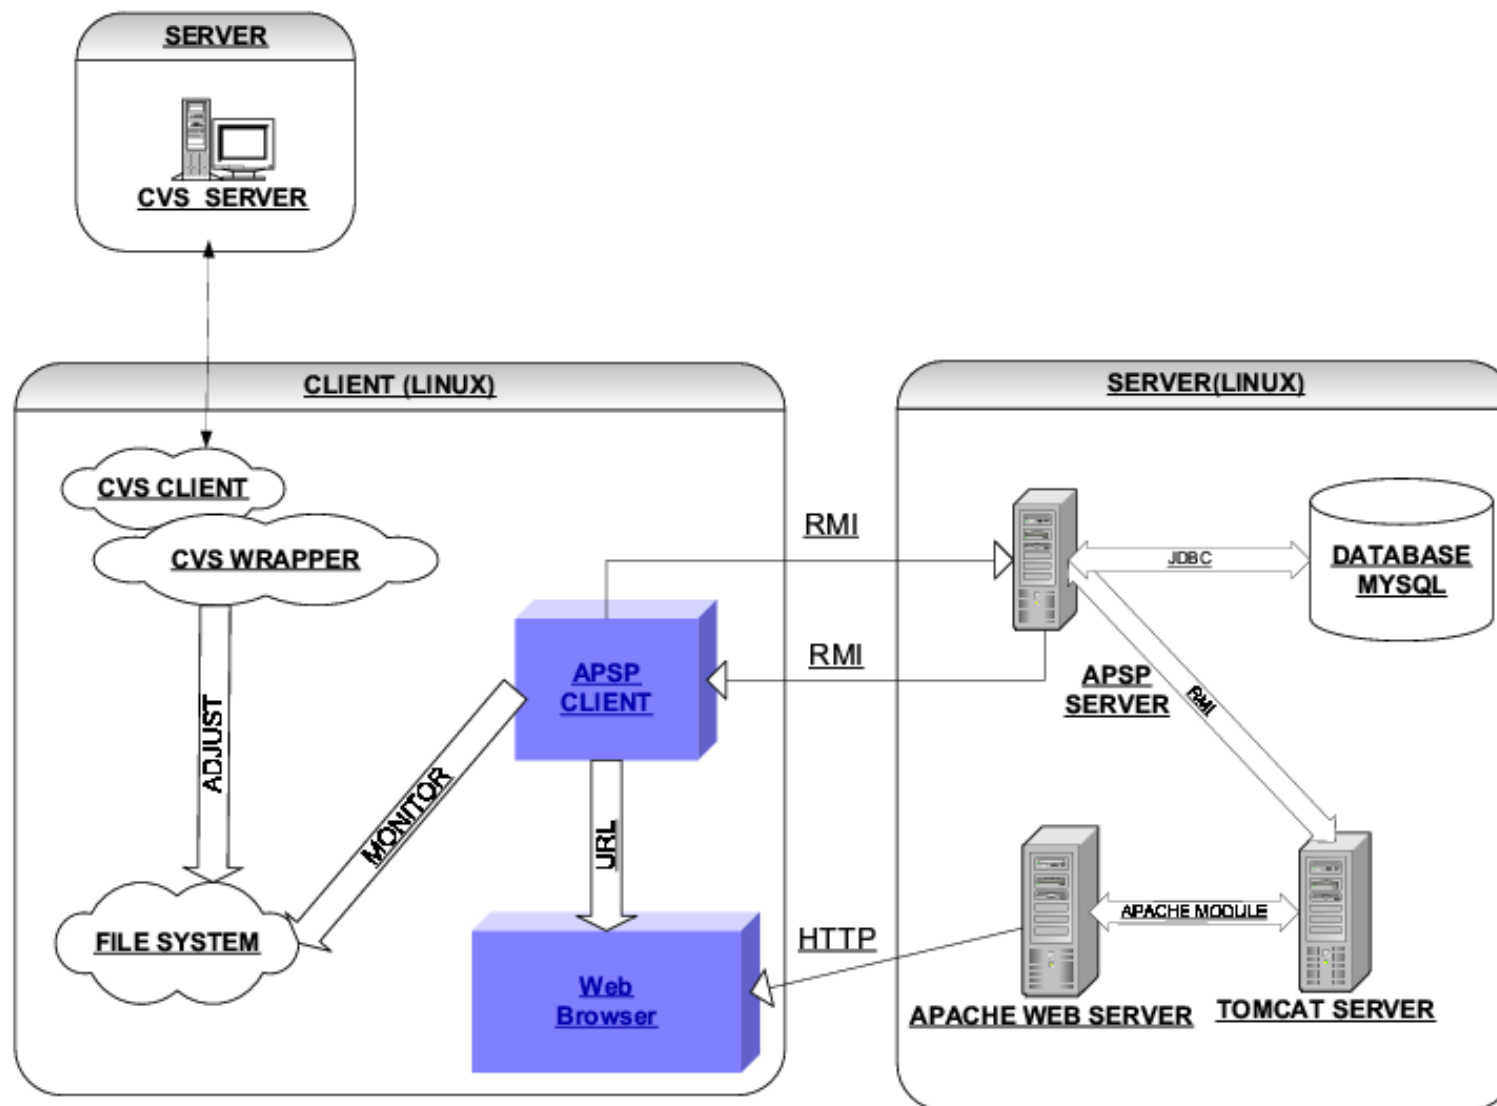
SERVER

CVS SERVER

CLIENT (LINUX)

CVS CLIENT

CVS WRAPPER

ADJUST

FILE SYSTEM

MONITOR

APSP CLIENT

URL

Web Browser

RMI

RMI

HTTP

SERVER(LINUX)

JDBC

DATABASE MYSQL

APSP SERVER

RMI

APACHE MODULE

APACHE WEB SERVER

TOMCAT SERVER